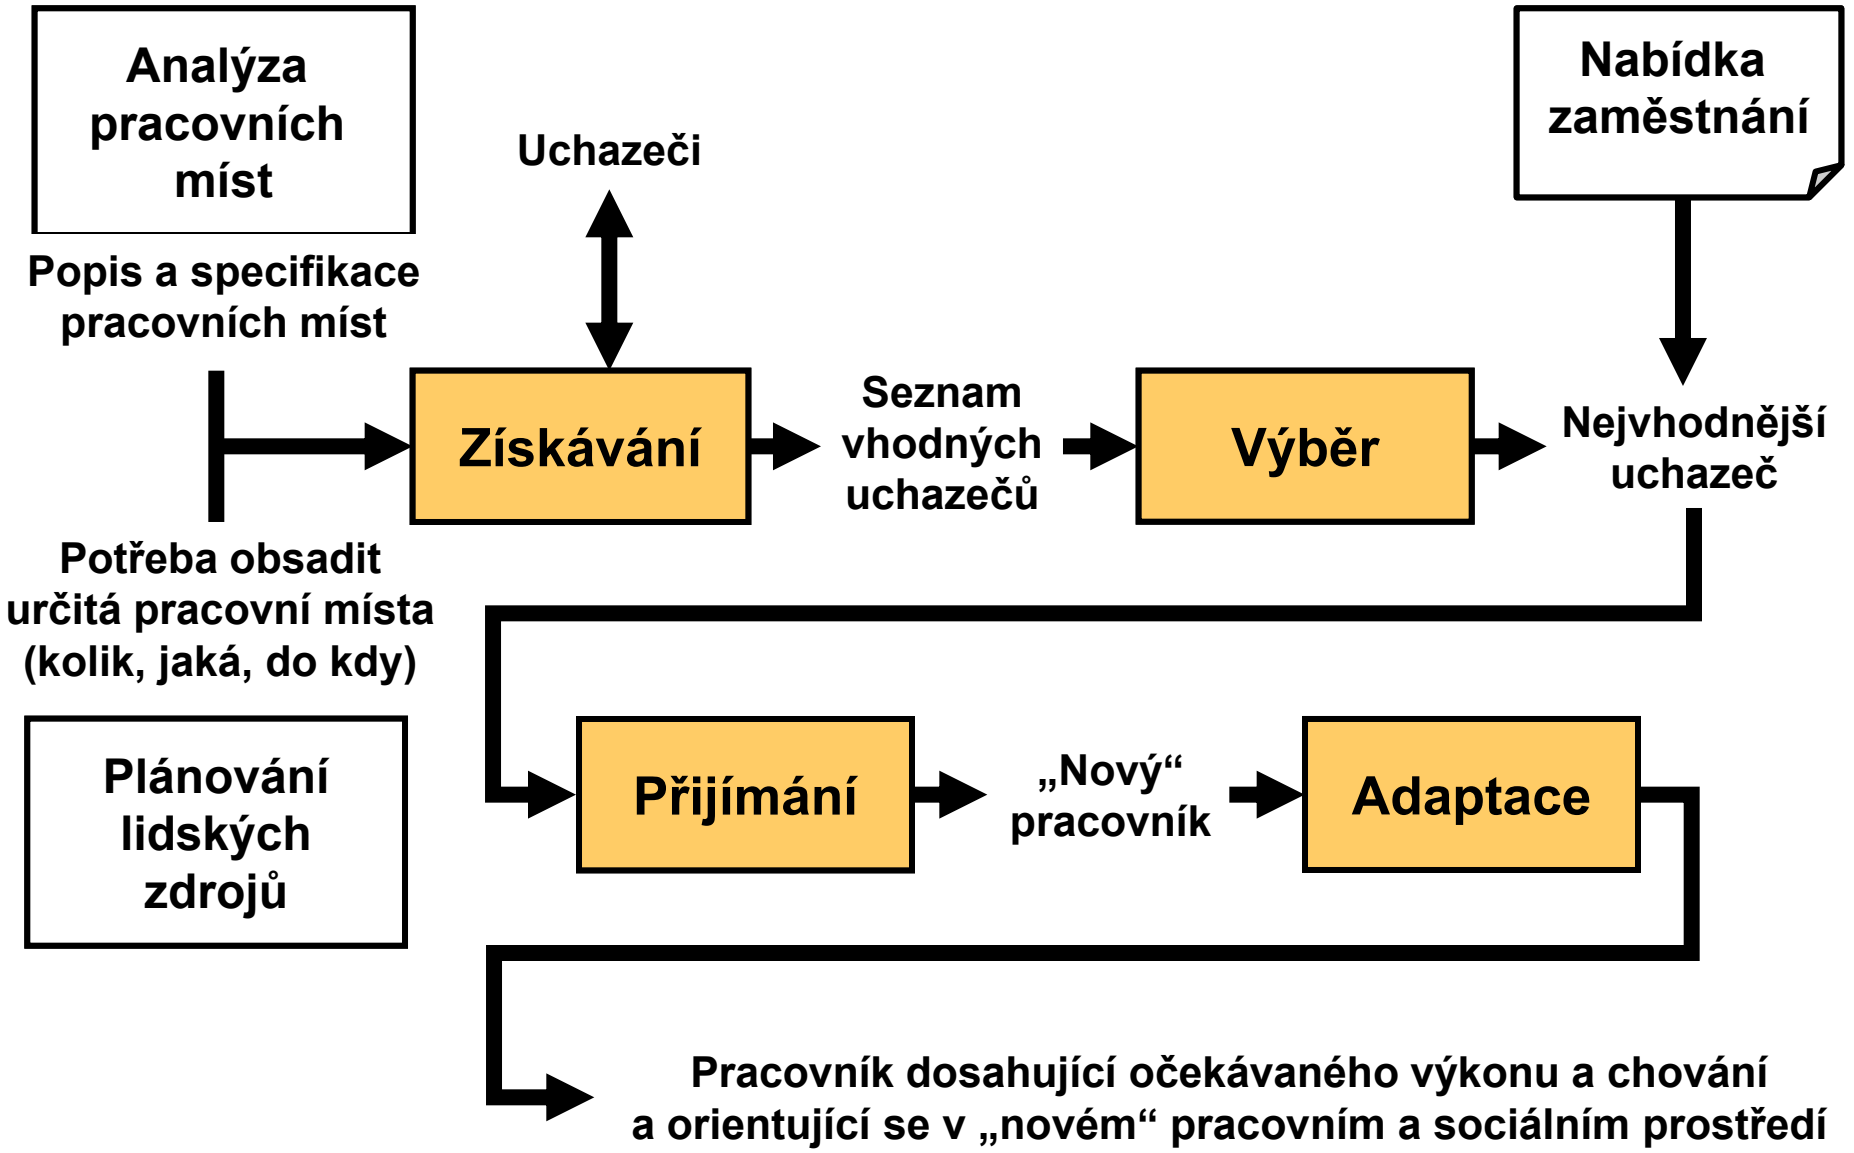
Analýza pracovních míst

Uchazeči

Nabídka zaměstnání

Popis a specifikace pracovních míst

Získávání

Seznam vhodných uchazečů

Výběr

Nejvhodnější uchazeč

Potřeba obsadit určitá pracovní místa (kolik, jaká, do kdy)

Plánování lidských zdrojů

Přijímání

„Nový“ pracovník

Adaptace

Pracovník dosahující očekávaného výkonu a chování a orientující se v „novém“ pracovním a sociálním prostředí